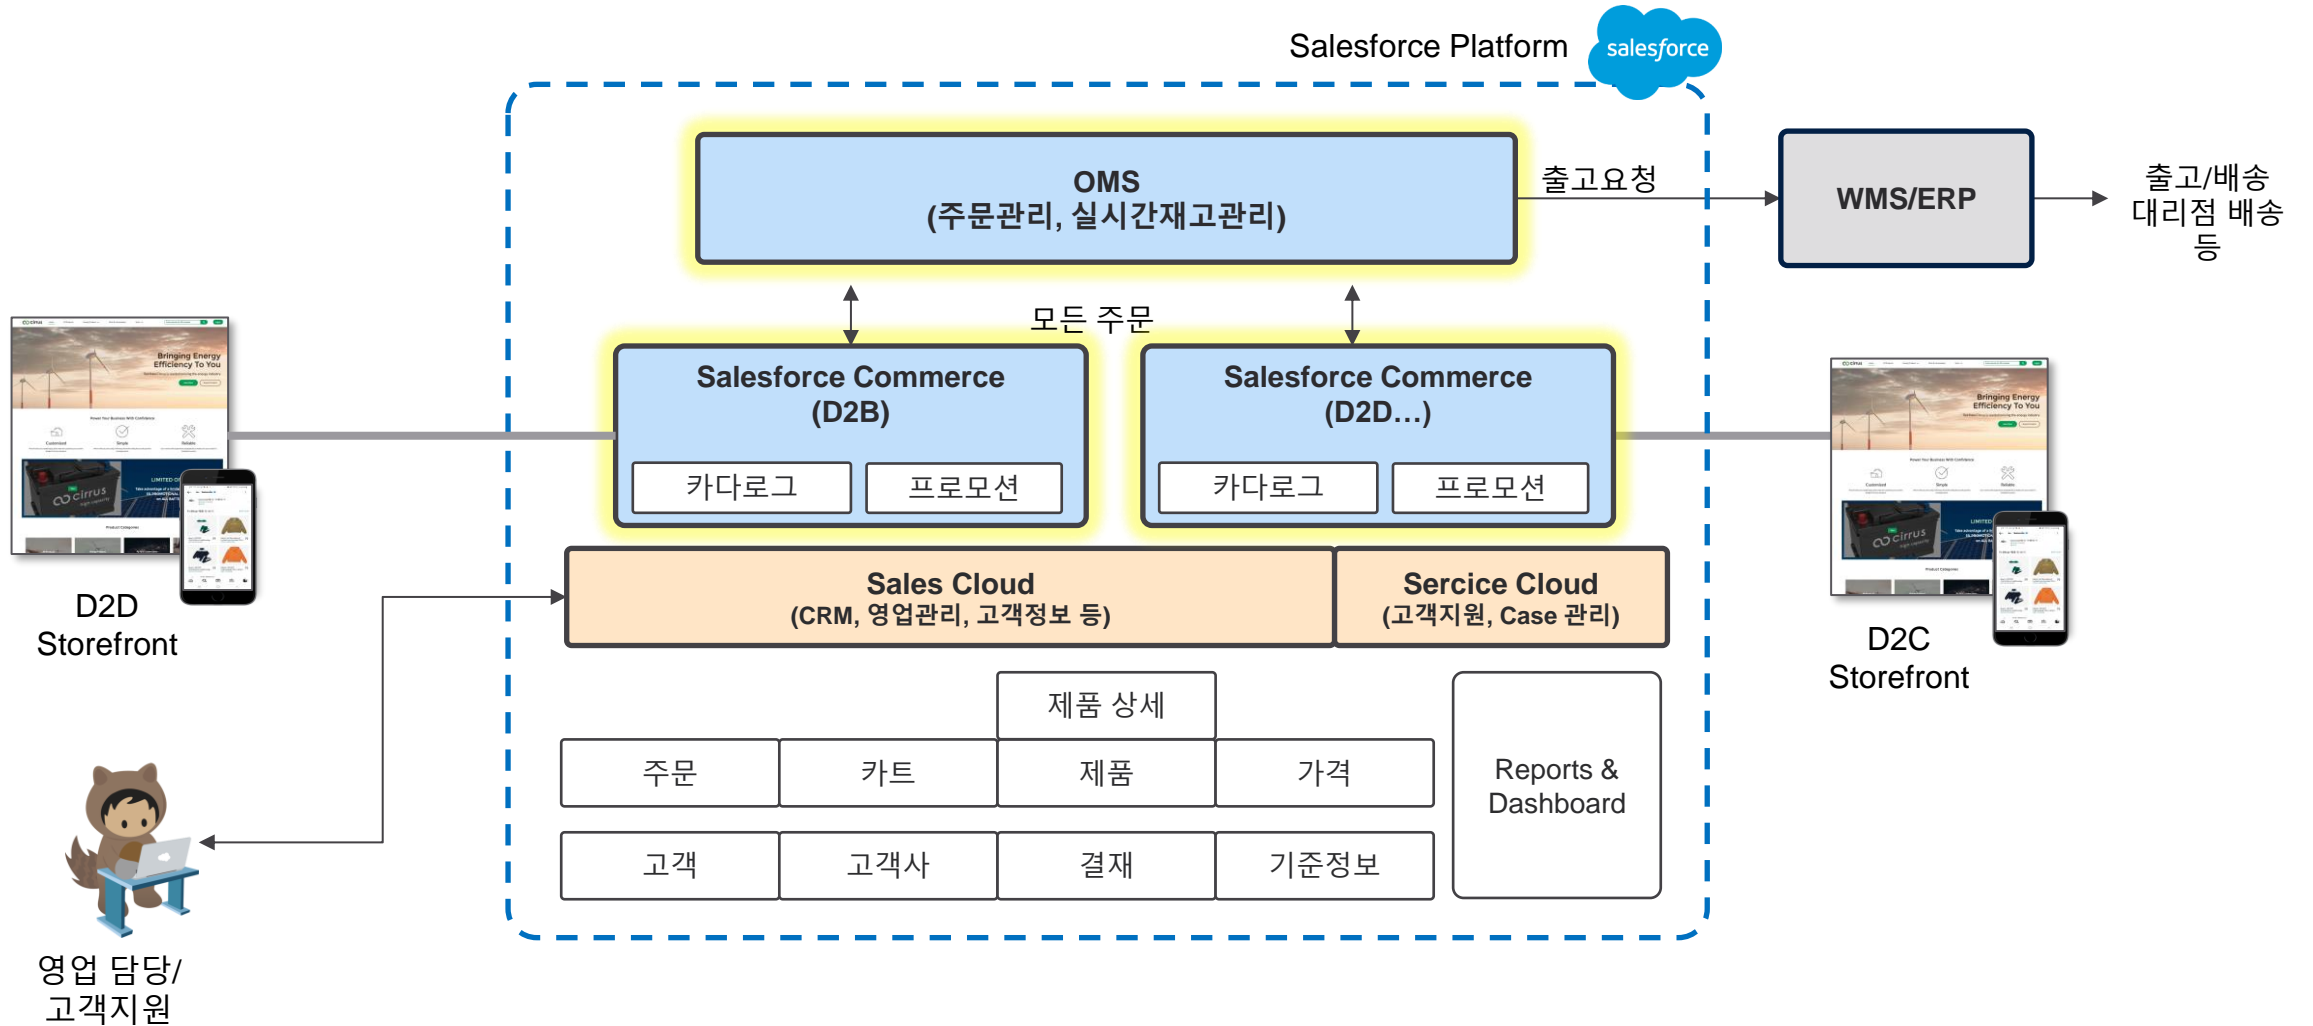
Salesforce Platform

salesforce

OMS
(주문관리, 실시간재고관리)

출고요청

WMS/ERP

출고/배송
대리점 배송
등

모든 주문

Salesforce Commerce
(D2B)

카다로그

프로모션

Salesforce Commerce
(D2D…)

카다로그

프로모션

Bringing Energy Efficiency To You

cirrus

D2D
Storefront

Bringing Energy Efficiency To You

cirrus

D2C
Storefront

Sales Cloud
(CRM, 영업관리, 고객정보 등)

Sercice Cloud
(고객지원, Case 관리)

| | | 제품 상세 | |
|---|---|---|---|
| 주문 | 카트 | 제품 | 가격 |
| 고객 | 고객사 | 결재 | 기준정보 |

Reports &
Dashboard

영업 담당/
고객지원